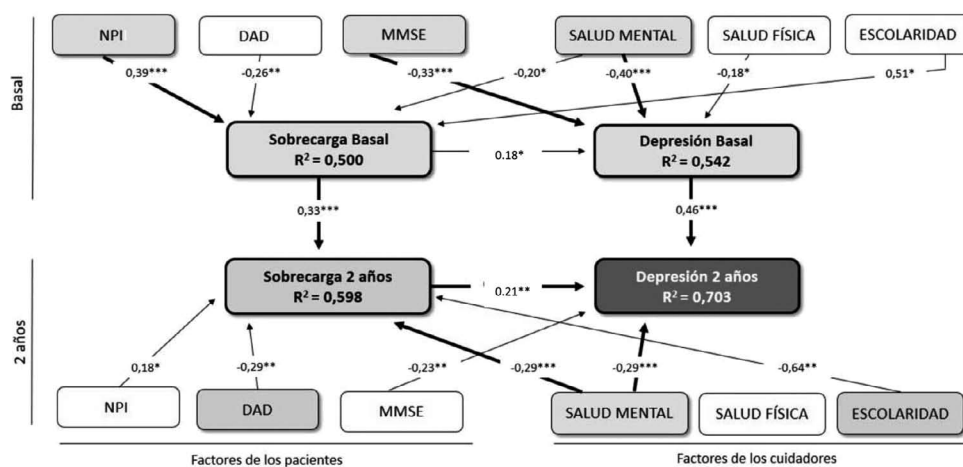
Basal

NPI
DAD
MMSE
SALUD MENTAL
SALUD FÍSICA
ESCOLARIDAD

0,39***
-0,26**
-0,33***
-0,20*
-0,40***
-0,18*
0,51*

Sobrecarga Basal
$R^2$ = 0,500

0.18*

Depresión Basal
$R^2$ = 0,542

0,33***
0,46***

2 años

Sobrecarga 2 años
$R^2$ = 0,598

0.21**

Depresión 2 años
$R^2$ = 0,703

0,18*
-0,29**
-0,23**
-0,29***
-0,29***
-0,64**

NPI
DAD
MMSE
SALUD MENTAL
SALUD FÍSICA
ESCOLARIDAD

Factores de los pacientes
Factores de los cuidadores